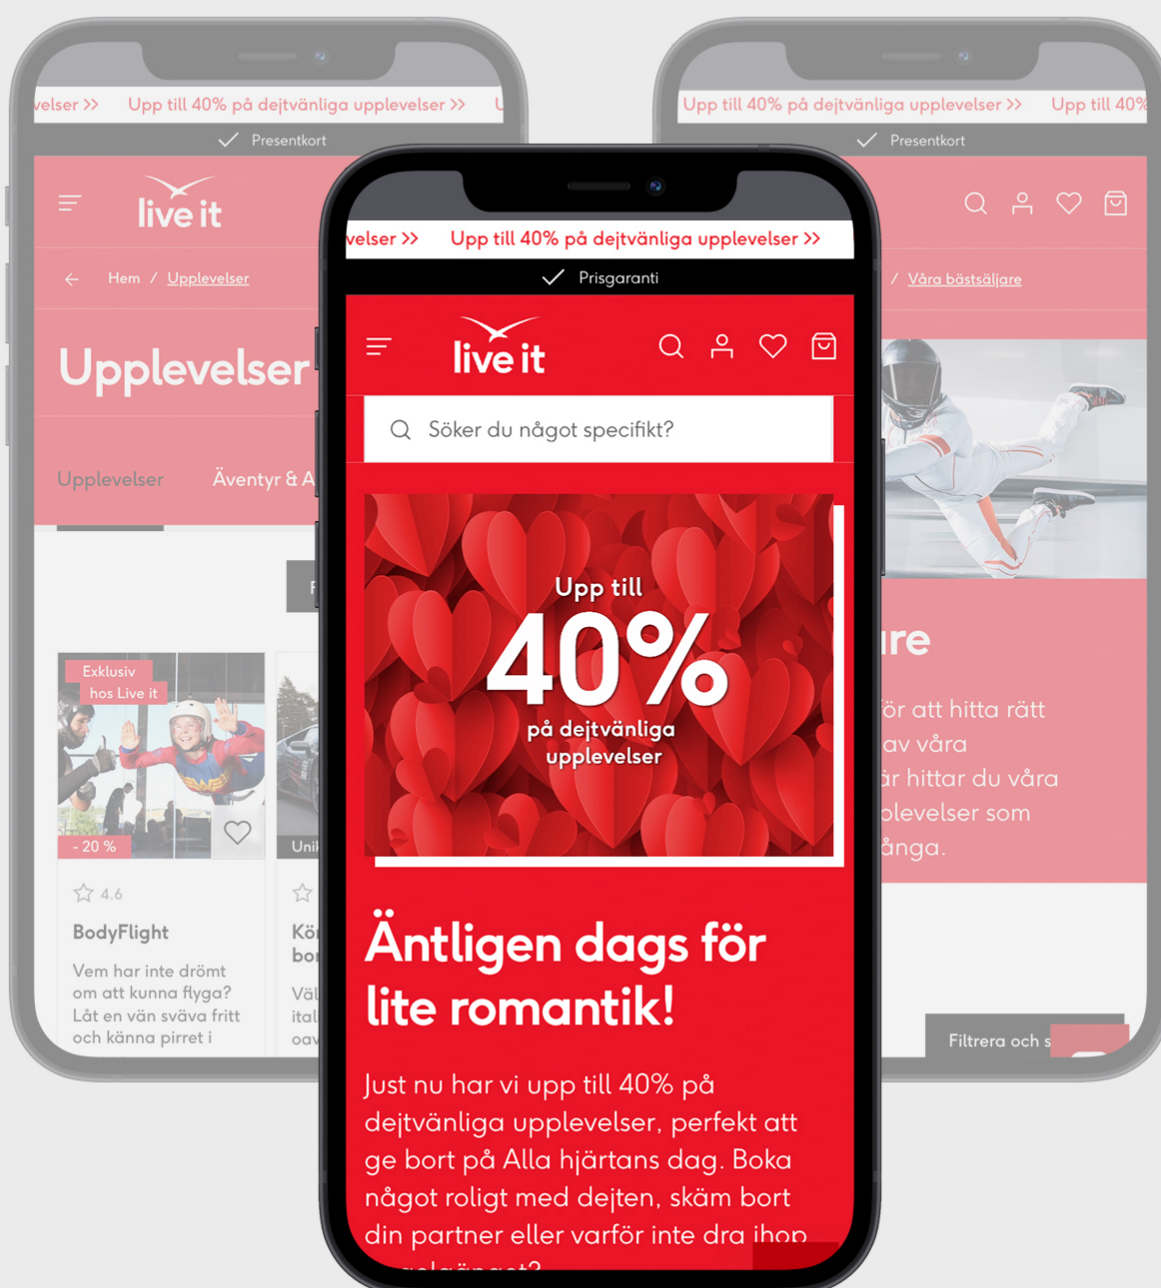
velser >> Upp till 40% på dejtvänliga upplevelser >> U

Presentkort

live it

Hem / Upplevelser

Upplevelser

Upplevelser Äventyr & A

Exklusiv hos Live it

- 20 %

4.6

BodyFlight

Vem har inte drömt om att kunna flyga? Låt en vän sväva fritt och känna pirret i

Uni

Kö bo

Väl ital oav

Upp till 40% på dejtvänliga upplevelser >> Upp till 40%

Presentkort

/ Våra bästsäljare

re

ör att hitta rätt av våra är hittar du våra plevelser som ånga.

Filtrera och s

velser >> Upp till 40% på dejtvänliga upplevelser >>

Prisgaranti

live it

Söker du något specifikt?

Upp till 40% på dejtvänliga upplevelser

Äntligen dags för lite romantik!

Just nu har vi upp till 40% på dejtvänliga upplevelser, perfekt att ge bort på Alla hjärtans dag. Boka något roligt med dejten, skäm bort din partner eller varför inte dra ihop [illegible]